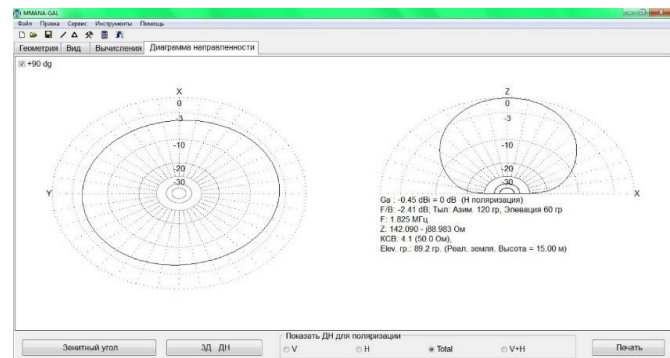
MMANA-GAL

Файл Правка Сервис Инструменты Помощь

Геометрия Вид Вычисления Диаграмма направленности

+90 dg

X
0
-3
-10
-20
-30
Y

Z
0
-3
-10
-20
-30
X

Ga : -0.45 dBi = 0 dB (H поляризация)
F/B: -2.41 dB; Тыл: Азим. 120 гр, Элевация 60 гр
F: 1.825 МГц
Z: 142.090 - j88.983 Ом
КСВ: 4.1 (50.0 Ом),
Elev. гр.: 89.2 гр. (Реал. земля, Высота = 15.00 м)

Показать ДН для поляризации

Зенитный угол

3Д ДН

V

H

Total

V+H

Печать